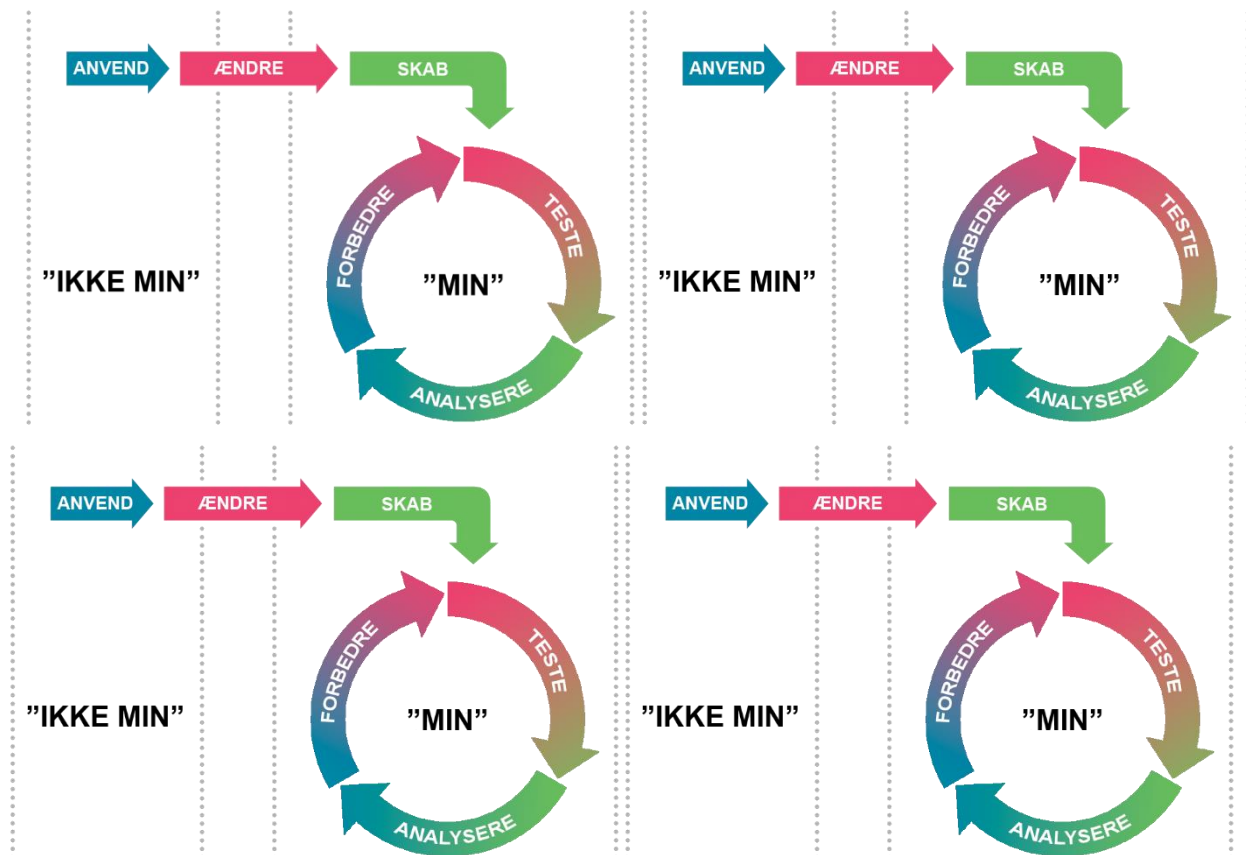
ANVEND ÆNDRE SKAB

"IKKE MIN"

FORBEDRE TESTE "MIN" ANALYSERE

ANVEND ÆNDRE SKAB

"IKKE MIN"

FORBEDRE TESTE "MIN" ANALYSERE

ANVEND ÆNDRE SKAB

"IKKE MIN"

FORBEDRE TESTE "MIN" ANALYSERE

ANVEND ÆNDRE SKAB

"IKKE MIN"

FORBEDRE TESTE "MIN" ANALYSERE